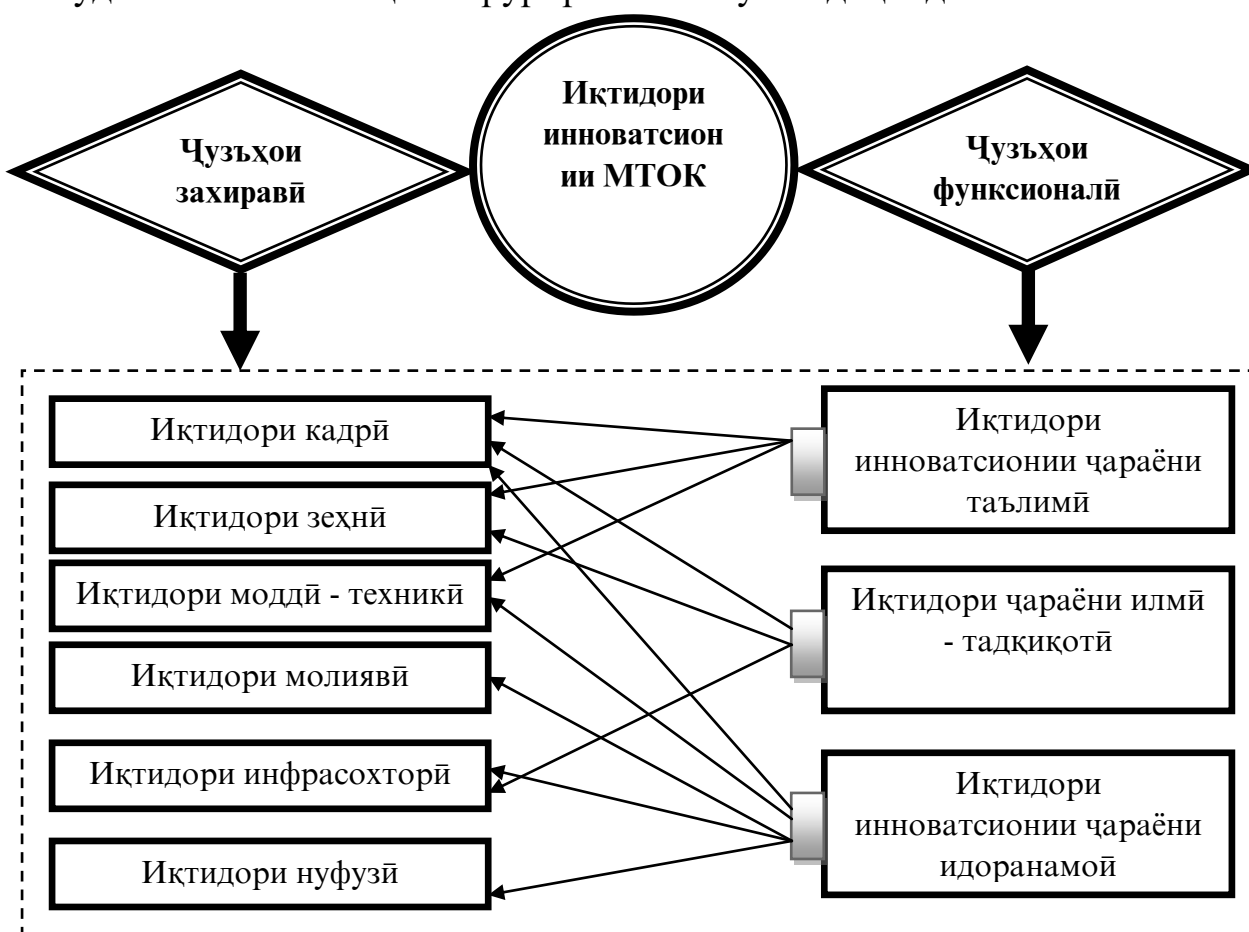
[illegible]

Иқтидори инноватсионии МТОК

Ҷузъҳои захиравӣ

Ҷузъҳои функсионалӣ

Иқтидори кадрӣ

Иқтидори зеҳнӣ

Иқтидори моддӣ - техникӣ

Иқтидори молиявӣ

Иқтидори инфрасохторӣ

Иқтидори нуфузӣ

Иқтидори инноватсионии ҷараёни таълимӣ

Иқтидори ҷараёни илмӣ - тадқиқотӣ

Иқтидори инноватсионии ҷараёни идоранамоӣ